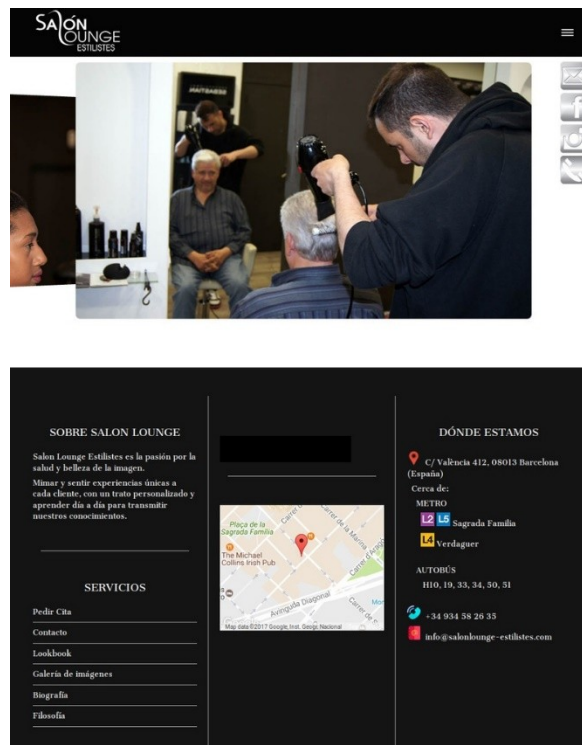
SALÓN LOUNGE ESTILISTES

SOBRE SALON LOUNGE

Salon Lounge Estilistes es la pasión por la salud y belleza de la imagen.

Mimar y sentir experiencias únicas a cada cliente, con un trato personalizado y aprender día a día para transmitir nuestros conocimientos.

SERVICIOS

Pedir Cita

Contacto

Lookbook

Galería de imágenes

Biografía

Filosofía

Plaça de la Sagrada Família

The Michael Collins Irish Pub

Carrer de la Marina

Avinguda Diagonal

Map data ©2017 Google, Inst. Geogr. Nacional

DÓNDE ESTAMOS

C/ València 412, 08013 Barcelona (España)

Cerca de:

METRO

L2 L5 Sagrada Familia

L4 Verdaguer

AUTOBÚS

H10, 19, 33, 34, 50, 51

+34 934 58 26 33

info@salonlounge-estilistes.com